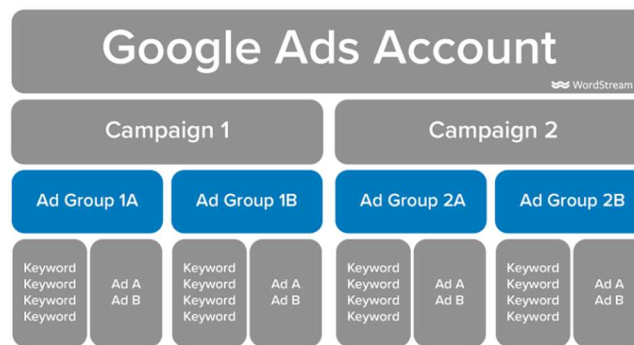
Google Ads Account

WordStream

Campaign 1

Campaign 2

Ad Group 1A

Ad Group 1B

Ad Group 2A

Ad Group 2B

Keyword
Keyword
Keyword
Keyword

Ad A
Ad B

Keyword
Keyword
Keyword
Keyword

Ad A
Ad B

Keyword
Keyword
Keyword
Keyword

Ad A
Ad B

Keyword
Keyword
Keyword
Keyword

Ad A
Ad B